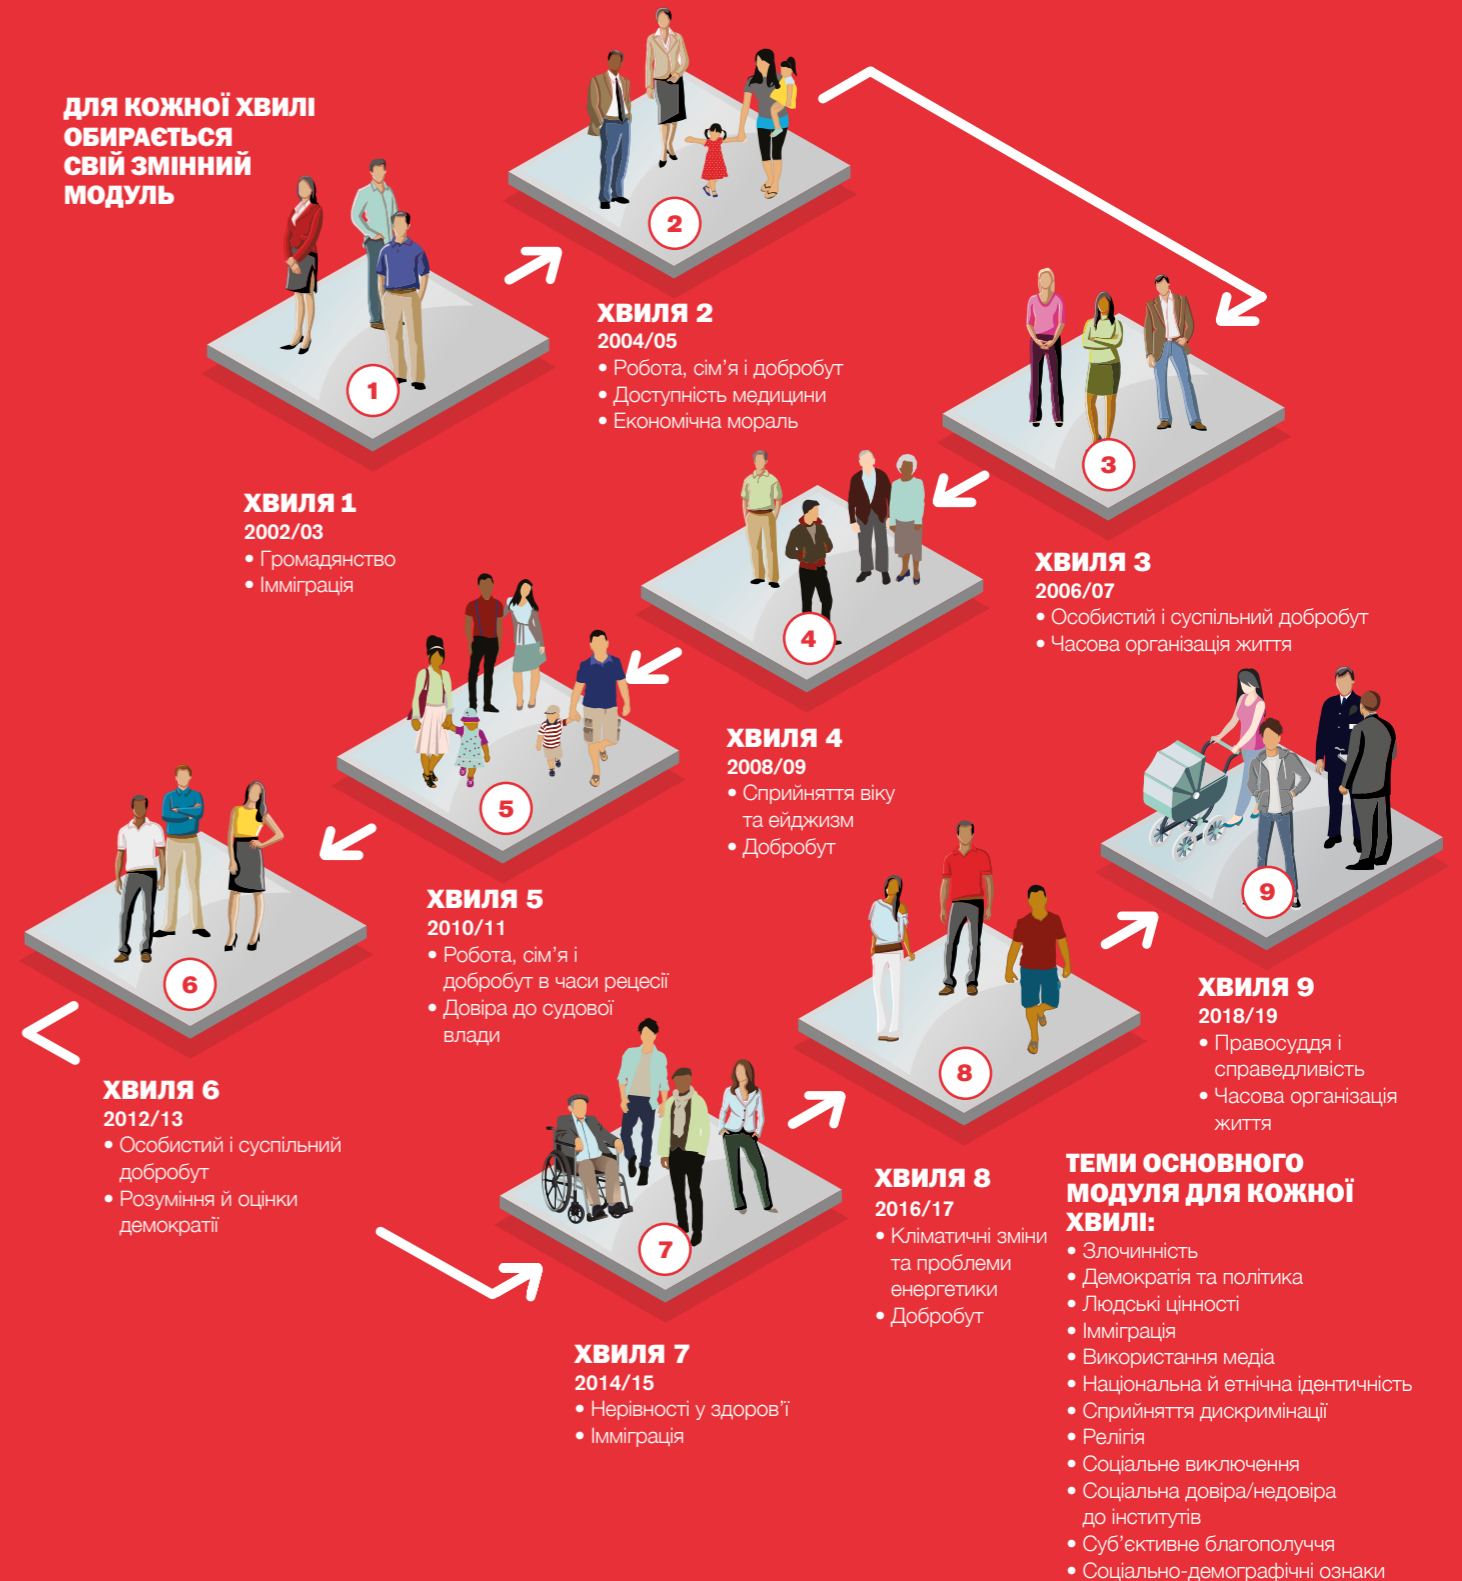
ДЛЯ КОЖНОЇ ХВИЛІ ОБИРАЄТЬСЯ СВІЙ ЗМІННИЙ МОДУЛЬ

1

2

ХВИЛЯ 2
2004/05
• Робота, сім’я і добробут
• Доступність медицини
• Економічна мораль

ХВИЛЯ 1
2002/03
• Громадянство
• Імміграція

3

ХВИЛЯ 3
2006/07
• Особистий і суспільний добробут
• Часова організація життя

4

ХВИЛЯ 4
2008/09
• Сприйняття віку та ейджизм
• Добробут

5

ХВИЛЯ 5
2010/11
• Робота, сім’я і добробут в часи рецесії
• Довіра до судової влади

6

ХВИЛЯ 6
2012/13
• Особистий і суспільний добробут
• Розуміння й оцінки демократії

7

ХВИЛЯ 7
2014/15
• Нерівності у здоров’ї
• Імміграція

8

ХВИЛЯ 8
2016/17
• Кліматичні зміни та проблеми енергетики
• Добробут

9

ХВИЛЯ 9
2018/19
• Правосуддя і справедливість
• Часова організація життя

ТЕМИ ОСНОВНОГО МОДУЛЯ ДЛЯ КОЖНОЇ ХВИЛІ:
• Злочинність
• Демократія та політика
• Людські цінності
• Імміграція
• Використання медіа
• Національна й етнічна ідентичність
• Сприйняття дискримінації
• Релігія
• Соціальне виключення
• Соціальна довіра/недовіра до інститутів
• Суб’єктивне благополуччя
• Соціально-демографічні ознаки